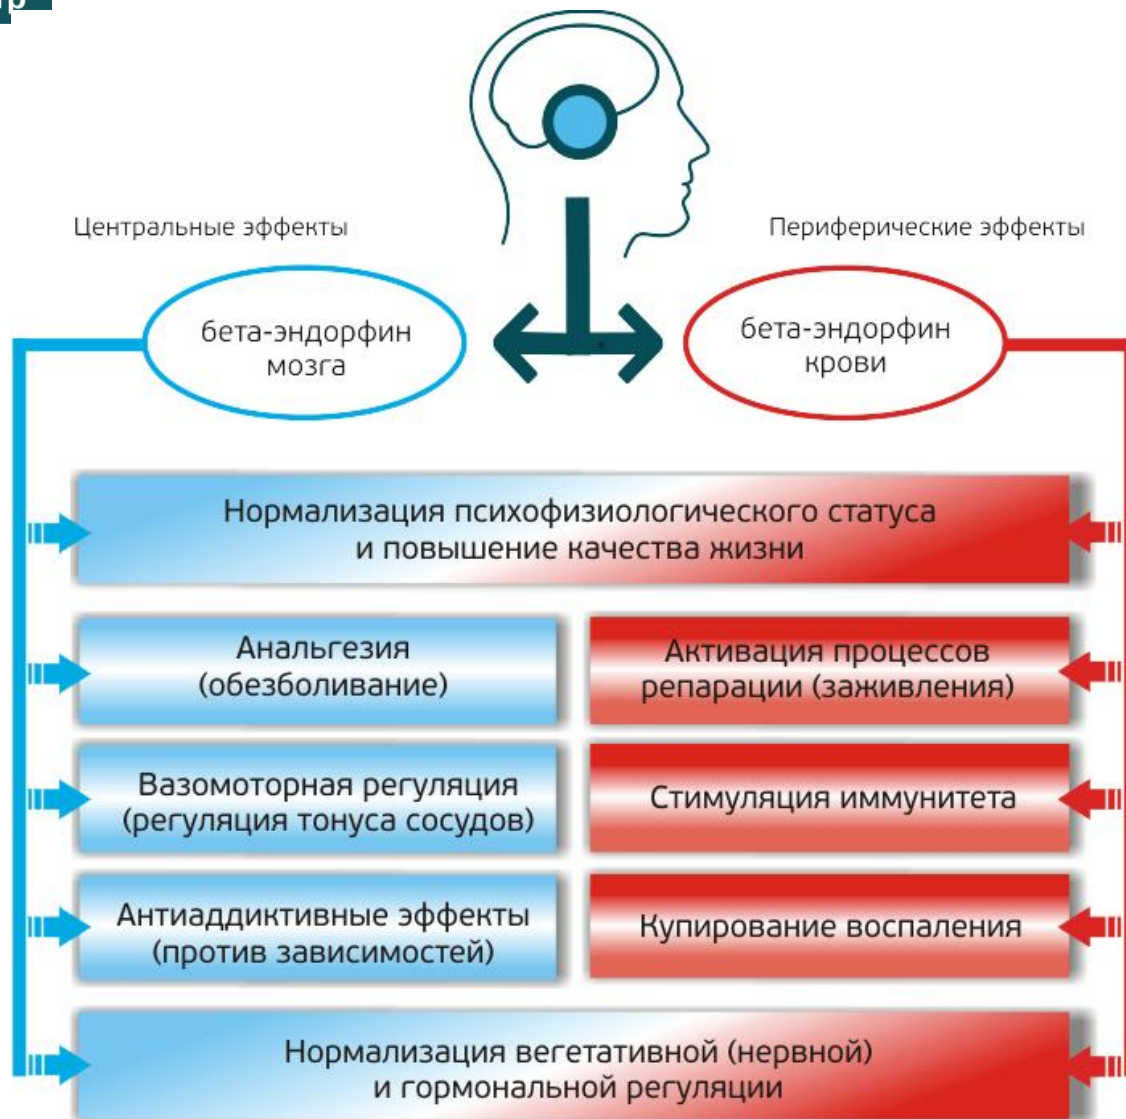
Центральные эффекты

Периферические эффекты

бета-эндорфин мозга

бета-эндорфин крови

Нормализация психофизиологического статуса и повышение качества жизни

Анальгезия (обезболивание)

Активация процессов репарации (заживления)

Вазомоторная регуляция (регуляция тонуса сосудов)

Стимуляция иммунитета

Антиаддиктивные эффекты (против зависимостей)

Купирование воспаления

Нормализация вегетативной (нервной) и гормональной регуляции